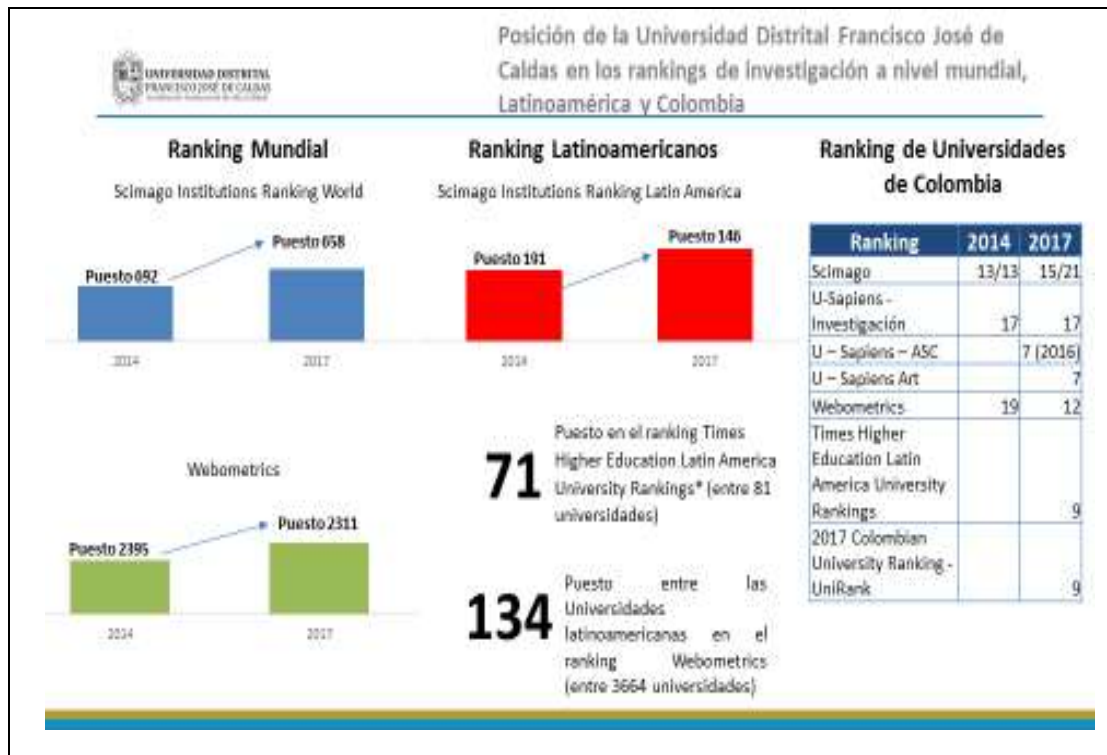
UNIVERSIDAD DISTRITAL FRANCISCO JOSÉ DE CALDAS

Posición de la Universidad Distrital Francisco José de Caldas en los rankings de investigación a nivel mundial, Latinoamérica y Colombia

Ranking Mundial

Scimago Institutions Ranking World

Puesto 692

Puesto 658

2014

2017

Ranking Latinoamericanos

Scimago Institutions Ranking Latin America

Puesto 191

Puesto 146

2014

2017

Ranking de Universidades de Colombia

| Ranking | 2014 | 2017 |
|---|---|---|
| Scimago | 13/13 | 15/21 |
| U-Sapiens - Investigación | 17 | 17 |
| U – Sapiens – ASC | | 7 (2016) |
| U – Sapiens Art | | 7 |
| Webometrics | 19 | 12 |
| Times Higher Education Latin America University Rankings | | 9 |
| 2017 Colombian University Ranking - UniRank | | 9 |

Webometrics

Puesto 2395

Puesto 2311

2014

2017

71 Puesto en el ranking Times Higher Education Latin America University Rankings* (entre 81 universidades)

134 Puesto entre las Universidades latinoamericanas en el ranking Webometrics (entre 3664 universidades)